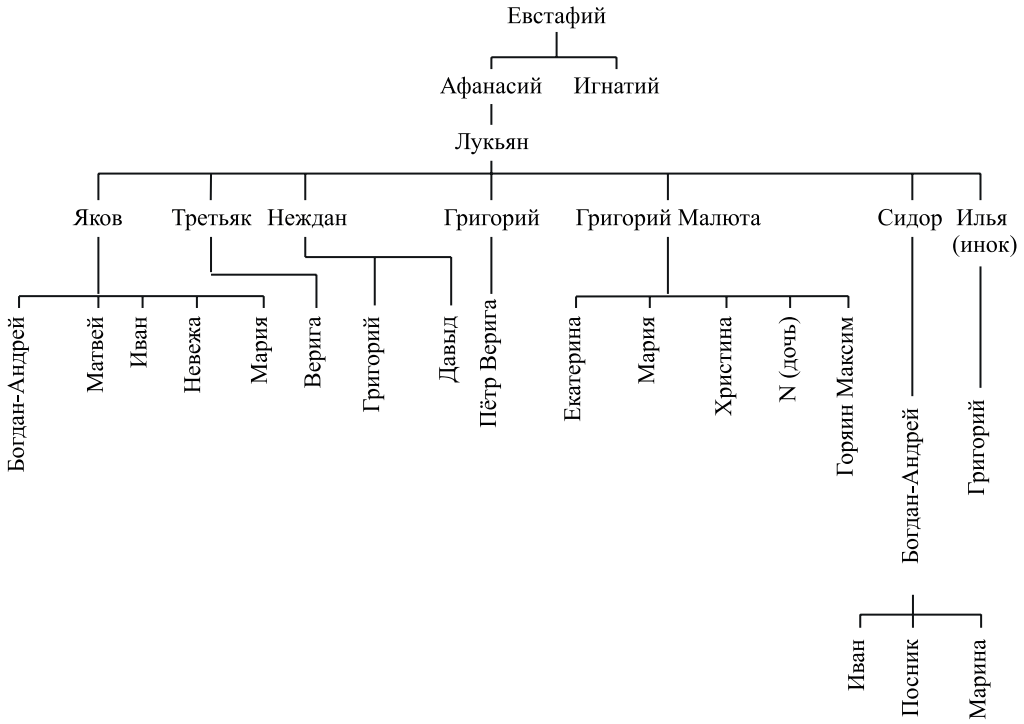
Евстафий

Афанасий Игнатий

Лукьян

Яков Третьяк Неждан Григорий Григорий Малюта Сидор Илья (инок)

Богдан-Андрей Матвей Иван Невежа Мария Верига Григорий Давыд Пётр Верига Екатерина Мария Христина N (дочь) Горяин Максим Богдан-Андрей Григорий

Иван Посник Марина